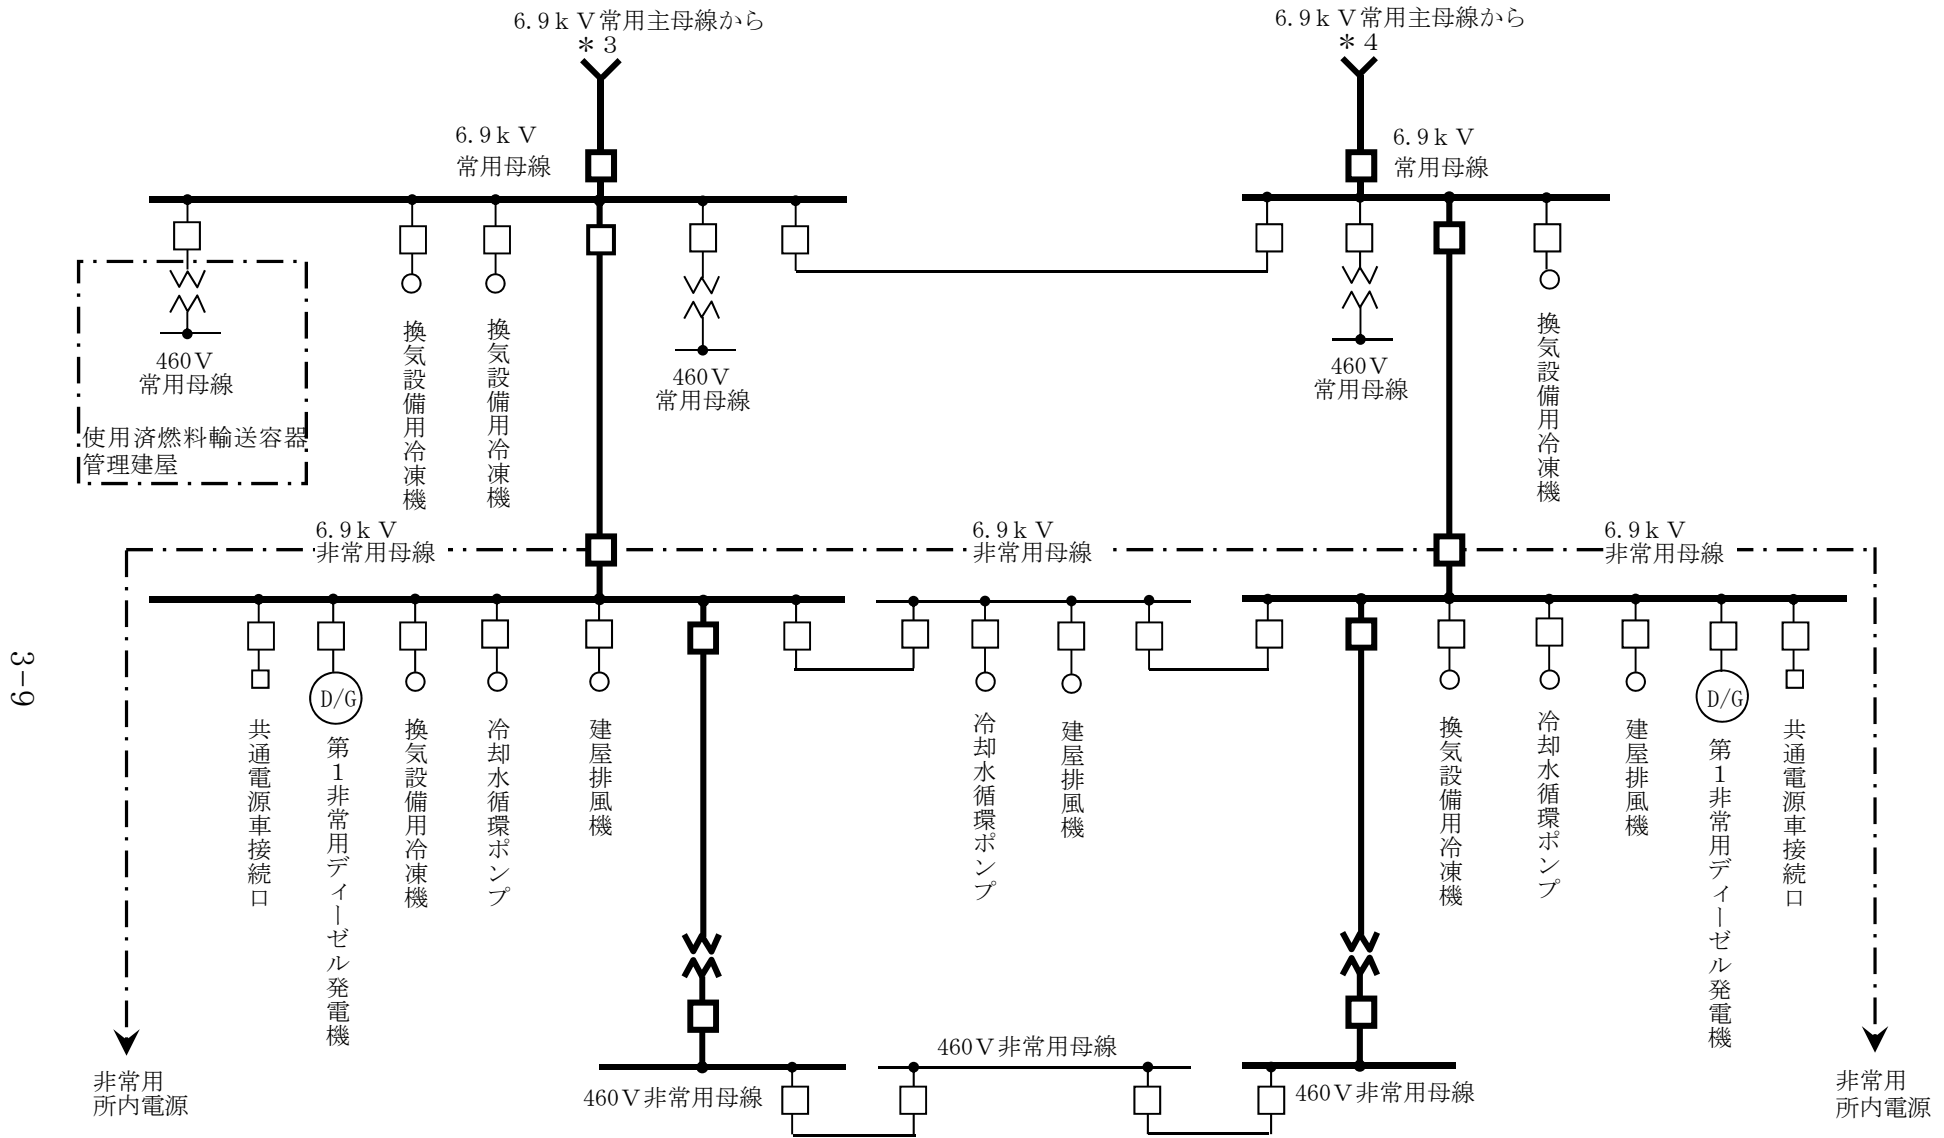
6.9ｋＶ常用主母線から
＊3

6.9ｋＶ常用主母線から
＊4

6.9ｋＶ
常用母線

6.9ｋＶ
常用母線

460Ｖ
常用母線

使用済燃料輸送容器
管理建屋

換気設備用冷凍機

換気設備用冷凍機

460Ｖ
常用母線

460Ｖ
常用母線

換気設備用冷凍機

6.9ｋＶ
非常用母線

6.9ｋＶ
非常用母線

6.9ｋＶ
非常用母線

3−9

D/G

D/G

共通電源車接続口

第1非常用ディーゼル発電機

換気設備用冷凍機

冷却水循環ポンプ

建屋排風機

冷却水循環ポンプ

建屋排風機

換気設備用冷凍機

冷却水循環ポンプ

建屋排風機

第1非常用ディーゼル発電機

共通電源車接続口

460Ｖ非常用母線

460Ｖ非常用母線

460Ｖ非常用母線

非常用
所内電源

非常用
所内電源